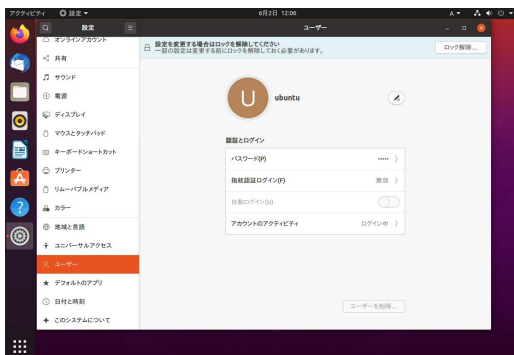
アクティビティ　設定 ▾　6月2日 12:06　A ▾

設定　ユーザー

オンラインアカウント
共有
サウンド
電源
ディスプレイ
マウスとタッチパッド
キーボードショートカット
プリンター
リムーバブルメディア
カラー
地域と言語
ユニバーサルアクセス
ユーザー
デフォルトのアプリ
日付と時刻
このシステムについて

設定を変更する場合はロックを解除してください
一部の設定は変更する前にロックを解除しておく必要があります。
ロック解除...

U
ubuntu

認証とログイン

| パスワード(P) | ••••• |
|---|---|
| 指紋認証ログイン(F) | 無効 |
| 自動ログイン(U) | |
| アカウントのアクティビティ | ログイン中 |

ユーザーを削除...